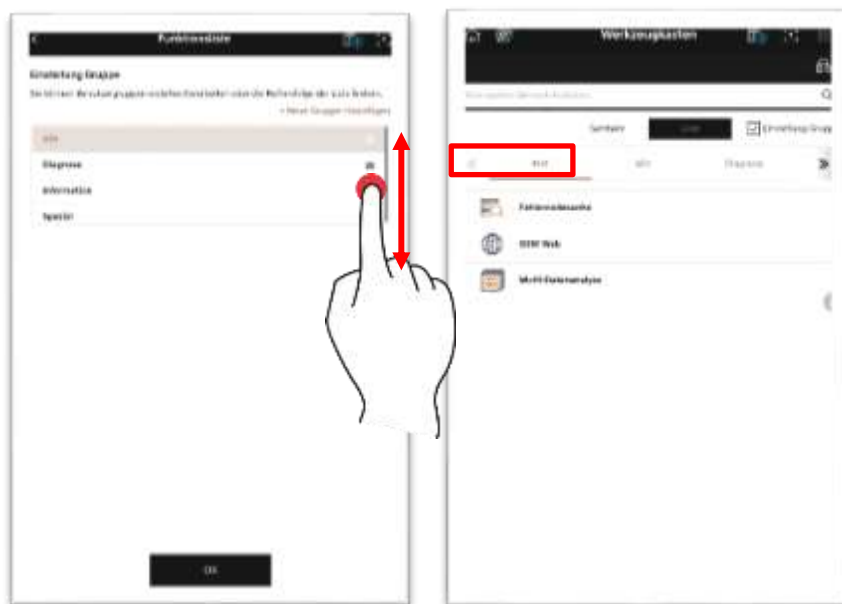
Funktionsliste

Einstellung Gruppe

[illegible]

+ Neue Gruppe hinzufügen

Alle

Diagnose

Information

Spezial

OK

Werkzeugkasten

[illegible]

Symbol

Liste

Einstellung Grupp

Alle

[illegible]

Diagnose

Fehlercodesuche

ODM Web

Multi-Datenanalyse